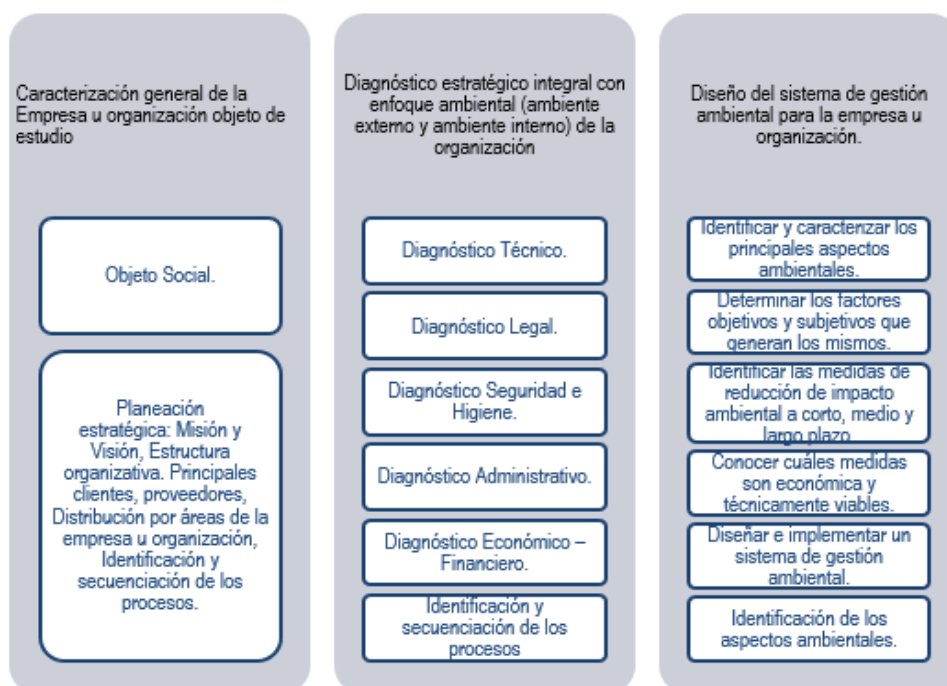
Caracterización general de la Empresa u organización objeto de estudio

Objeto Social.

Planeación estratégica: Misión y Visión, Estructura organizativa. Principales clientes, proveedores, Distribución por áreas de la empresa u organización, Identificación y secuenciación de los procesos.

Diagnóstico estratégico integral con enfoque ambiental (ambiente externo y ambiente interno) de la organización

Diagnóstico Técnico.

Diagnóstico Legal.

Diagnóstico Seguridad e Higiene.

Diagnóstico Administrativo.

Diagnóstico Económico – Financiero.

Identificación y secuenciación de los procesos

Diseño del sistema de gestión ambiental para la empresa u organización.

Identificar y caracterizar los principales aspectos ambientales.

Determinar los factores objetivos y subjetivos que generan los mismos.

Identificar las medidas de reducción de impacto ambiental a corto, medio y largo plazo.

Conocer cuáles medidas son económica y técnicamente viables.

Diseñar e implementar un sistema de gestión ambiental.

Identificación de los aspectos ambientales.